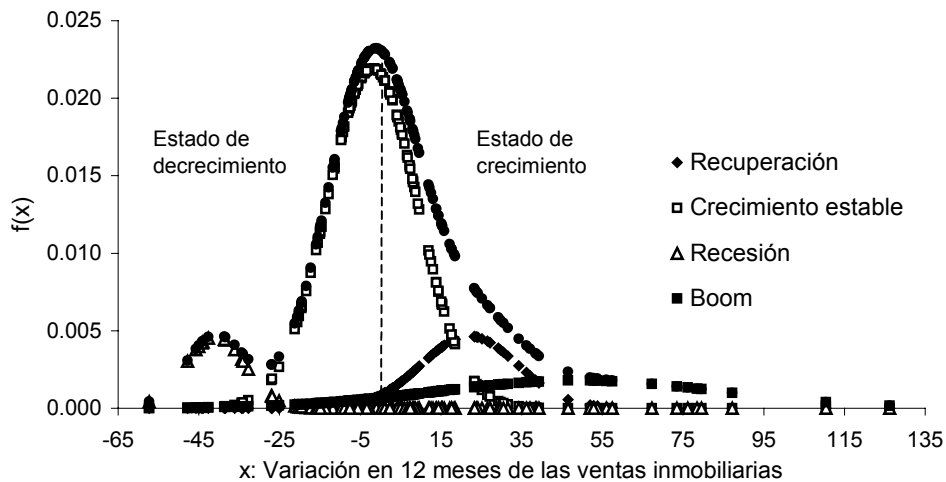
f(x)

0.025
0.020
0.015
0.010
0.005
0.000

Estado de decrecimiento

Estado de crecimiento

◆ Recuperación
□ Crecimiento estable
△ Recesión
■ Boom

-65 -45 -25 -5 15 35 55 75 95 115 135

x: Variación en 12 meses de las ventas inmobiliarias